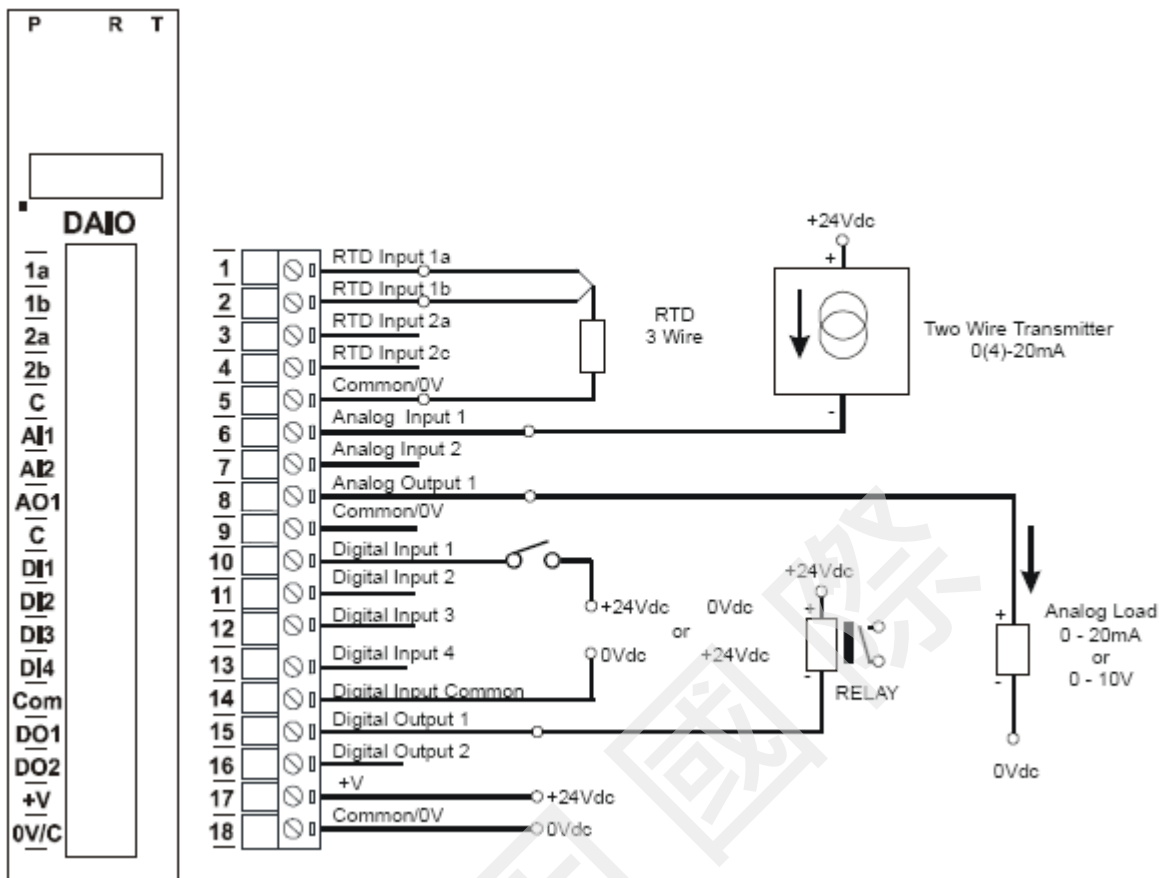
P R T

DAIO

1a
1b
2a
2b
C
AI1
AI2
AO1
C
DI1
DI2
DI3
DI4
Com
DO1
DO2
+V
0V/C

1 RTD Input 1a
2 RTD Input 1b
3 RTD Input 2a
4 RTD Input 2c
5 Common/0V
6 Analog Input 1
7 Analog Input 2
8 Analog Output 1
9 Common/0V
10 Digital Input 1
11 Digital Input 2
12 Digital Input 3
13 Digital Input 4
14 Digital Input Common
15 Digital Output 1
16 Digital Output 2
17 +V
18 Common/0V

RTD
3 Wire

+24Vdc
+
-
Two Wire Transmitter
0(4)-20mA

+24Vdc
0Vdc
0Vdc
or
+24Vdc

+24Vdc
+
-
RELAY

+
-
Analog Load
0 - 20mA
or
0 - 10V

0Vdc

+24Vdc
0Vdc